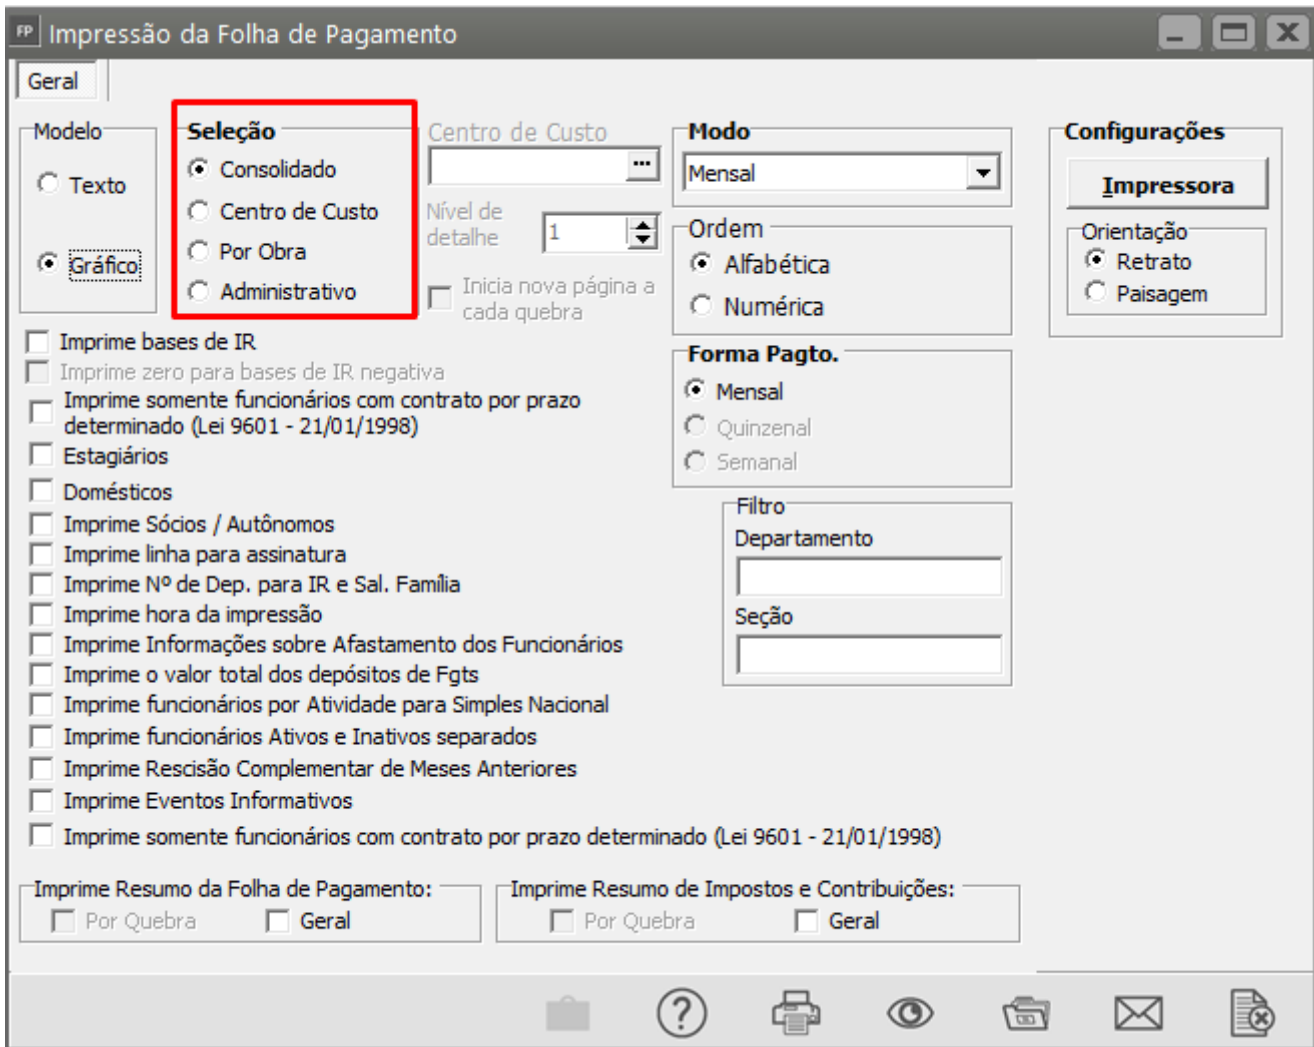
FP Impressão da Folha de Pagamento

Geral

Modelo
Texto
Gráfico

Seleção
Consolidado
Centro de Custo
Por Obra
Administrativo

Centro de Custo
...
Nível de detalhe
1
Inicia nova página a cada quebra

Modo
Mensal

Ordem
Alfabética
Numérica

Configurações
Impressora
Orientação
Retrato
Paisagem

Imprime bases de IR
Imprime zero para bases de IR negativa
Imprime somente funcionários com contrato por prazo determinado (Lei 9601 - 21/01/1998)
Estagiários
Domésticos
Imprime Sócios / Autônomos
Imprime linha para assinatura
Imprime Nº de Dep. para IR e Sal. Família
Imprime hora da impressão
Imprime Informações sobre Afastamento dos Funcionários
Imprime o valor total dos depósitos de Fgts
Imprime funcionários por Atividade para Simples Nacional
Imprime funcionários Ativos e Inativos separados
Imprime Rescisão Complementar de Meses Anteriores
Imprime Eventos Informativos
Imprime somente funcionários com contrato por prazo determinado (Lei 9601 - 21/01/1998)

Forma Pagto.
Mensal
Quinzenal
Semanal

Filtro
Departamento
Seção

Imprime Resumo da Folha de Pagamento:
Por Quebra
Geral

Imprime Resumo de Impostos e Contribuições:
Por Quebra
Geral